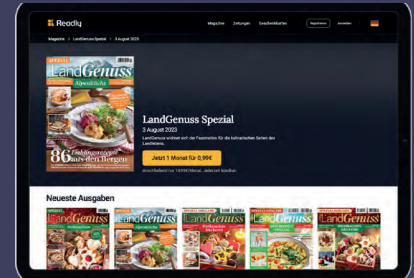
Readly

Magazine Zeitungen Geschenkkarten Registrieren Anmelden

Magazine > LandGenuss Spezial > 3 August 2023

SPEZIAL
LandGenuss
Alpenküche

86 Lieblingsrezepte aus den Bergen

LandGenuss Spezial
3 August 2023
LandGenuss widmet sich der Faszination für die kulinarischen Seiten des Landlebens.

Jetzt 1 Monat für 0,99€

anschließend nur 14,99€/Monat, jederzeit kündbar

Neueste Ausgaben

LandGenuss
LandGenuss
LandGenuss
LandGenuss